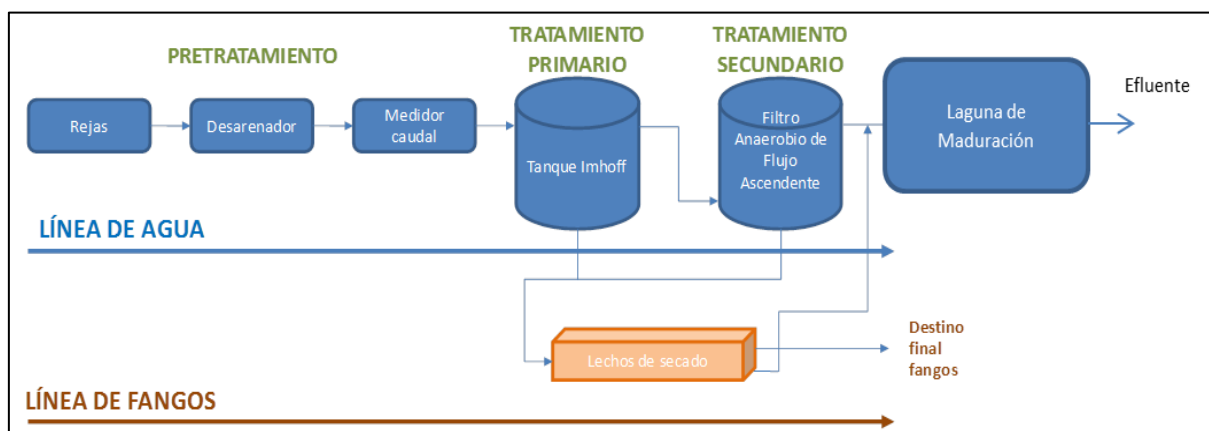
PRETRATAMIENTO

TRATAMIENTO PRIMARIO

TRATAMIENTO SECUNDARIO

Rejas

Desarenador

Medidor caudal

Tanque Imhoff

Filtro Anaerobio de Flujo Ascendente

Laguna de Maduración

Efluente

LÍNEA DE AGUA

Lechos de secado

Destino final fangos

LÍNEA DE FANGOS